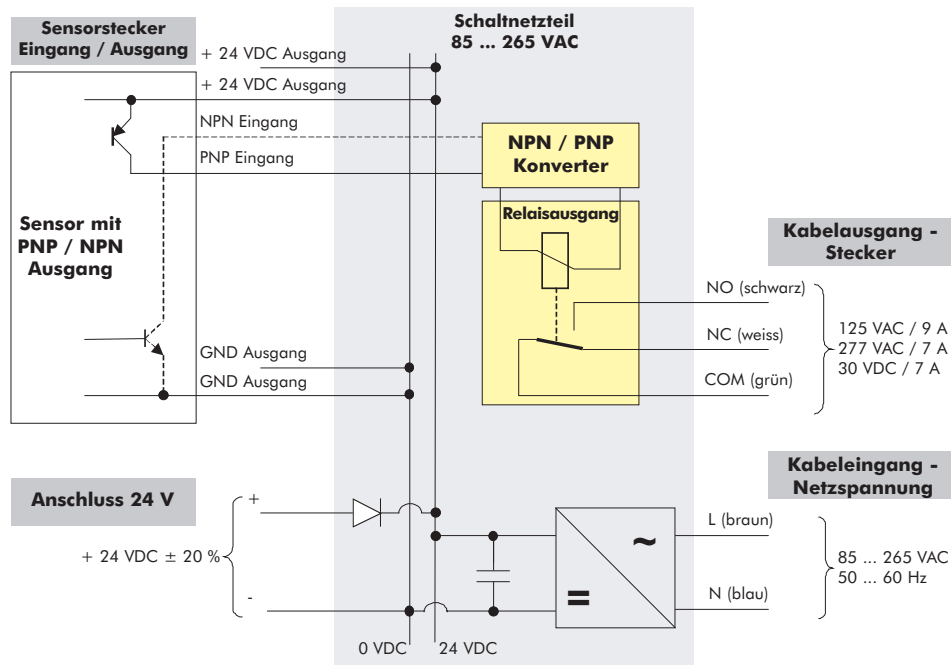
Sensorstecker Eingang / Ausgang

Schaltnetzteil 85 ... 265 VAC

+ 24 VDC Ausgang

+ 24 VDC Ausgang

NPN Eingang

PNP Eingang

NPN / PNP Konverter

Relaisausgang

Sensor mit PNP / NPN Ausgang

Kabelausgang - Stecker

NO (schwarz)

NC (weiss)

COM (grün)

125 VAC / 9 A
277 VAC / 7 A
30 VDC / 7 A

GND Ausgang

GND Ausgang

Kabeleingang - Netzspannung

Anschluss 24 V

+

+ 24 VDC ± 20 %

-

~

=

L (braun)

N (blau)

85 ... 265 VAC
50 ... 60 Hz

0 VDC

24 VDC